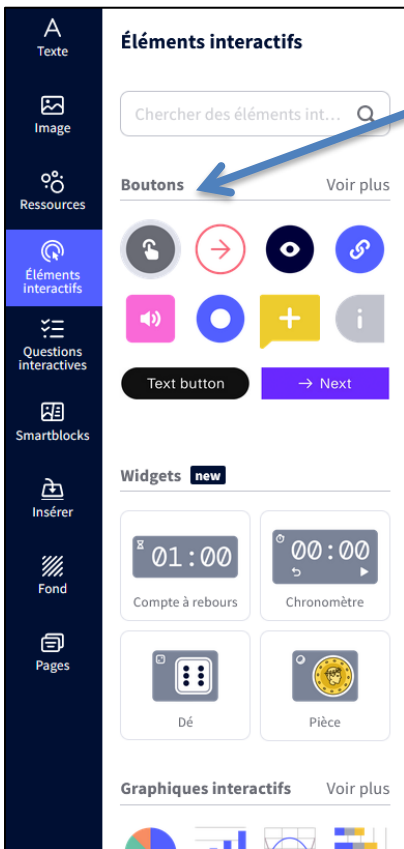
A
Texte

Image

Ressources

Éléments interactifs

Questions interactives

Smartblocks

Insérer

Fond

Pages

Éléments interactifs

Chercher des éléments int...

Boutons
Voir plus

Text button
→ Next

Widgets new

01:00
Compte à rebours

00:00
Chronomètre

Dé

Pièce

Graphiques interactifs
Voir plus